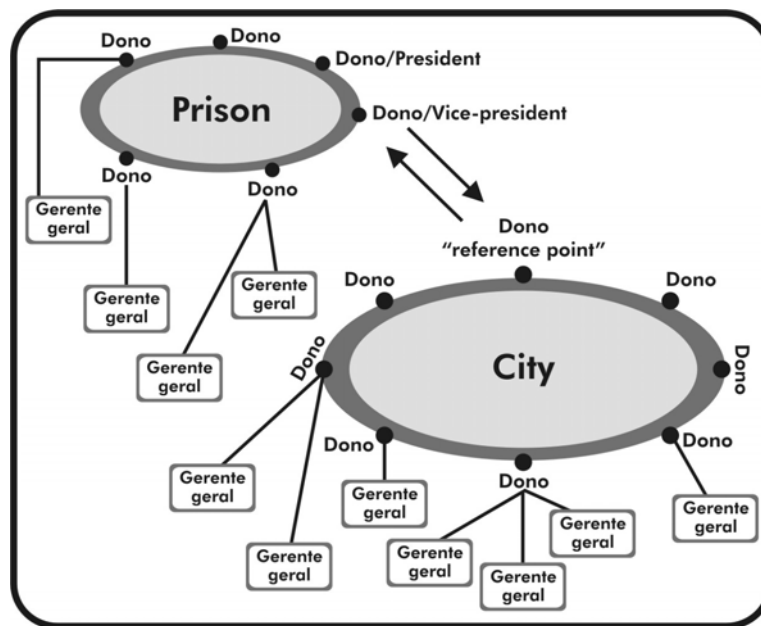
Dono

Dono

Dono/President

Prison

Dono/Vice-president

Dono

Dono

Gerente geral

Gerente geral

Gerente geral

Gerente geral

Dono
"reference point"

Dono

Dono

Dono

City

Dono

Dono

Dono

Dono

Gerente geral

Gerente geral

Gerente geral

Gerente geral

Gerente geral

Gerente geral

Gerente geral